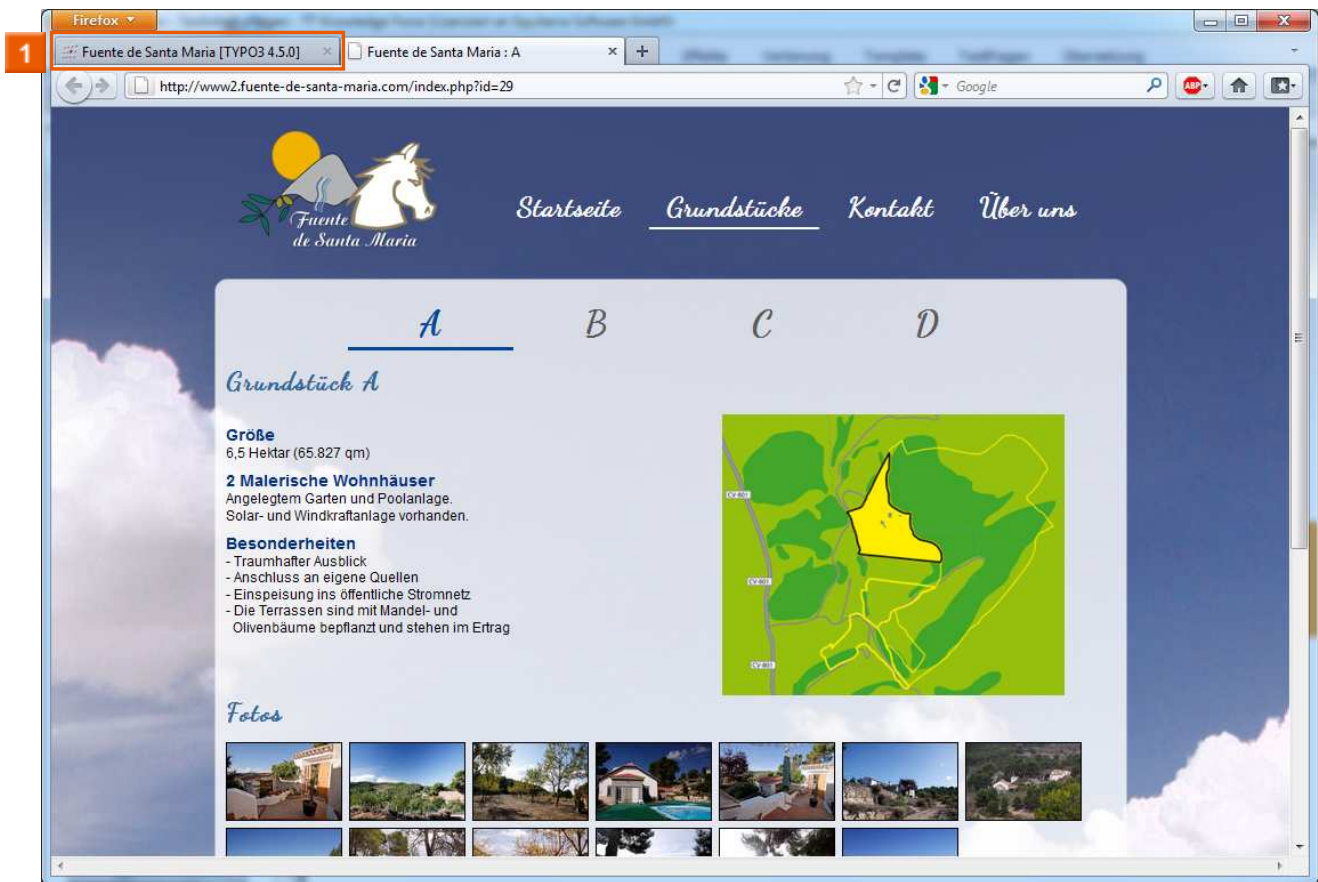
Firefox

1

Fuente de Santa Maria [TYPO3 4.5.0]

Fuente de Santa Maria : A

http://www2.fuente-de-santa-maria.com/index.php?id=29

Google

Fuente de Santa Maria

Startseite Grundstücke Kontakt Über uns

A B C D

Grundstück A

Größe
6,5 Hektar (65.827 qm)

2 Malerische Wohnhäuser
Angelegtem Garten und Poolanlage.
Solar- und Windkraftanlage vorhanden.

Besonderheiten
- Traumhafter Ausblick
- Anschluss an eigene Quellen
- Einspeisung ins öffentliche Stromnetz
- Die Terrassen sind mit Mandel- und Olivenbäume bepflanzt und stehen im Ertrag

CV-801
CV-801
CV-801

Fotos